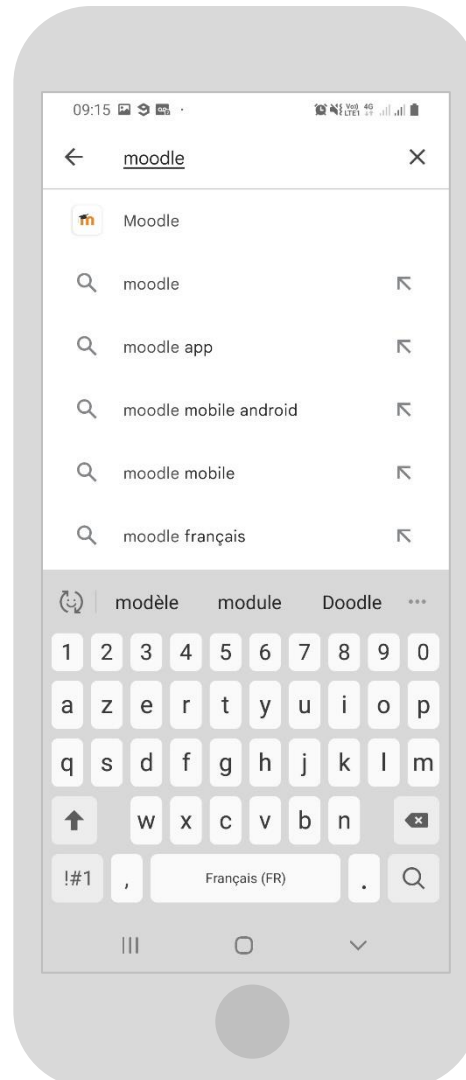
09:15

moodle

Moodle

moodle

moodle app

moodle mobile android

moodle mobile

moodle français

modèle module Doodle

1 2 3 4 5 6 7 8 9 0

a z e r t y u i o p

q s d f g h j k l m

w x c v b n

!#1 , Français (FR) .